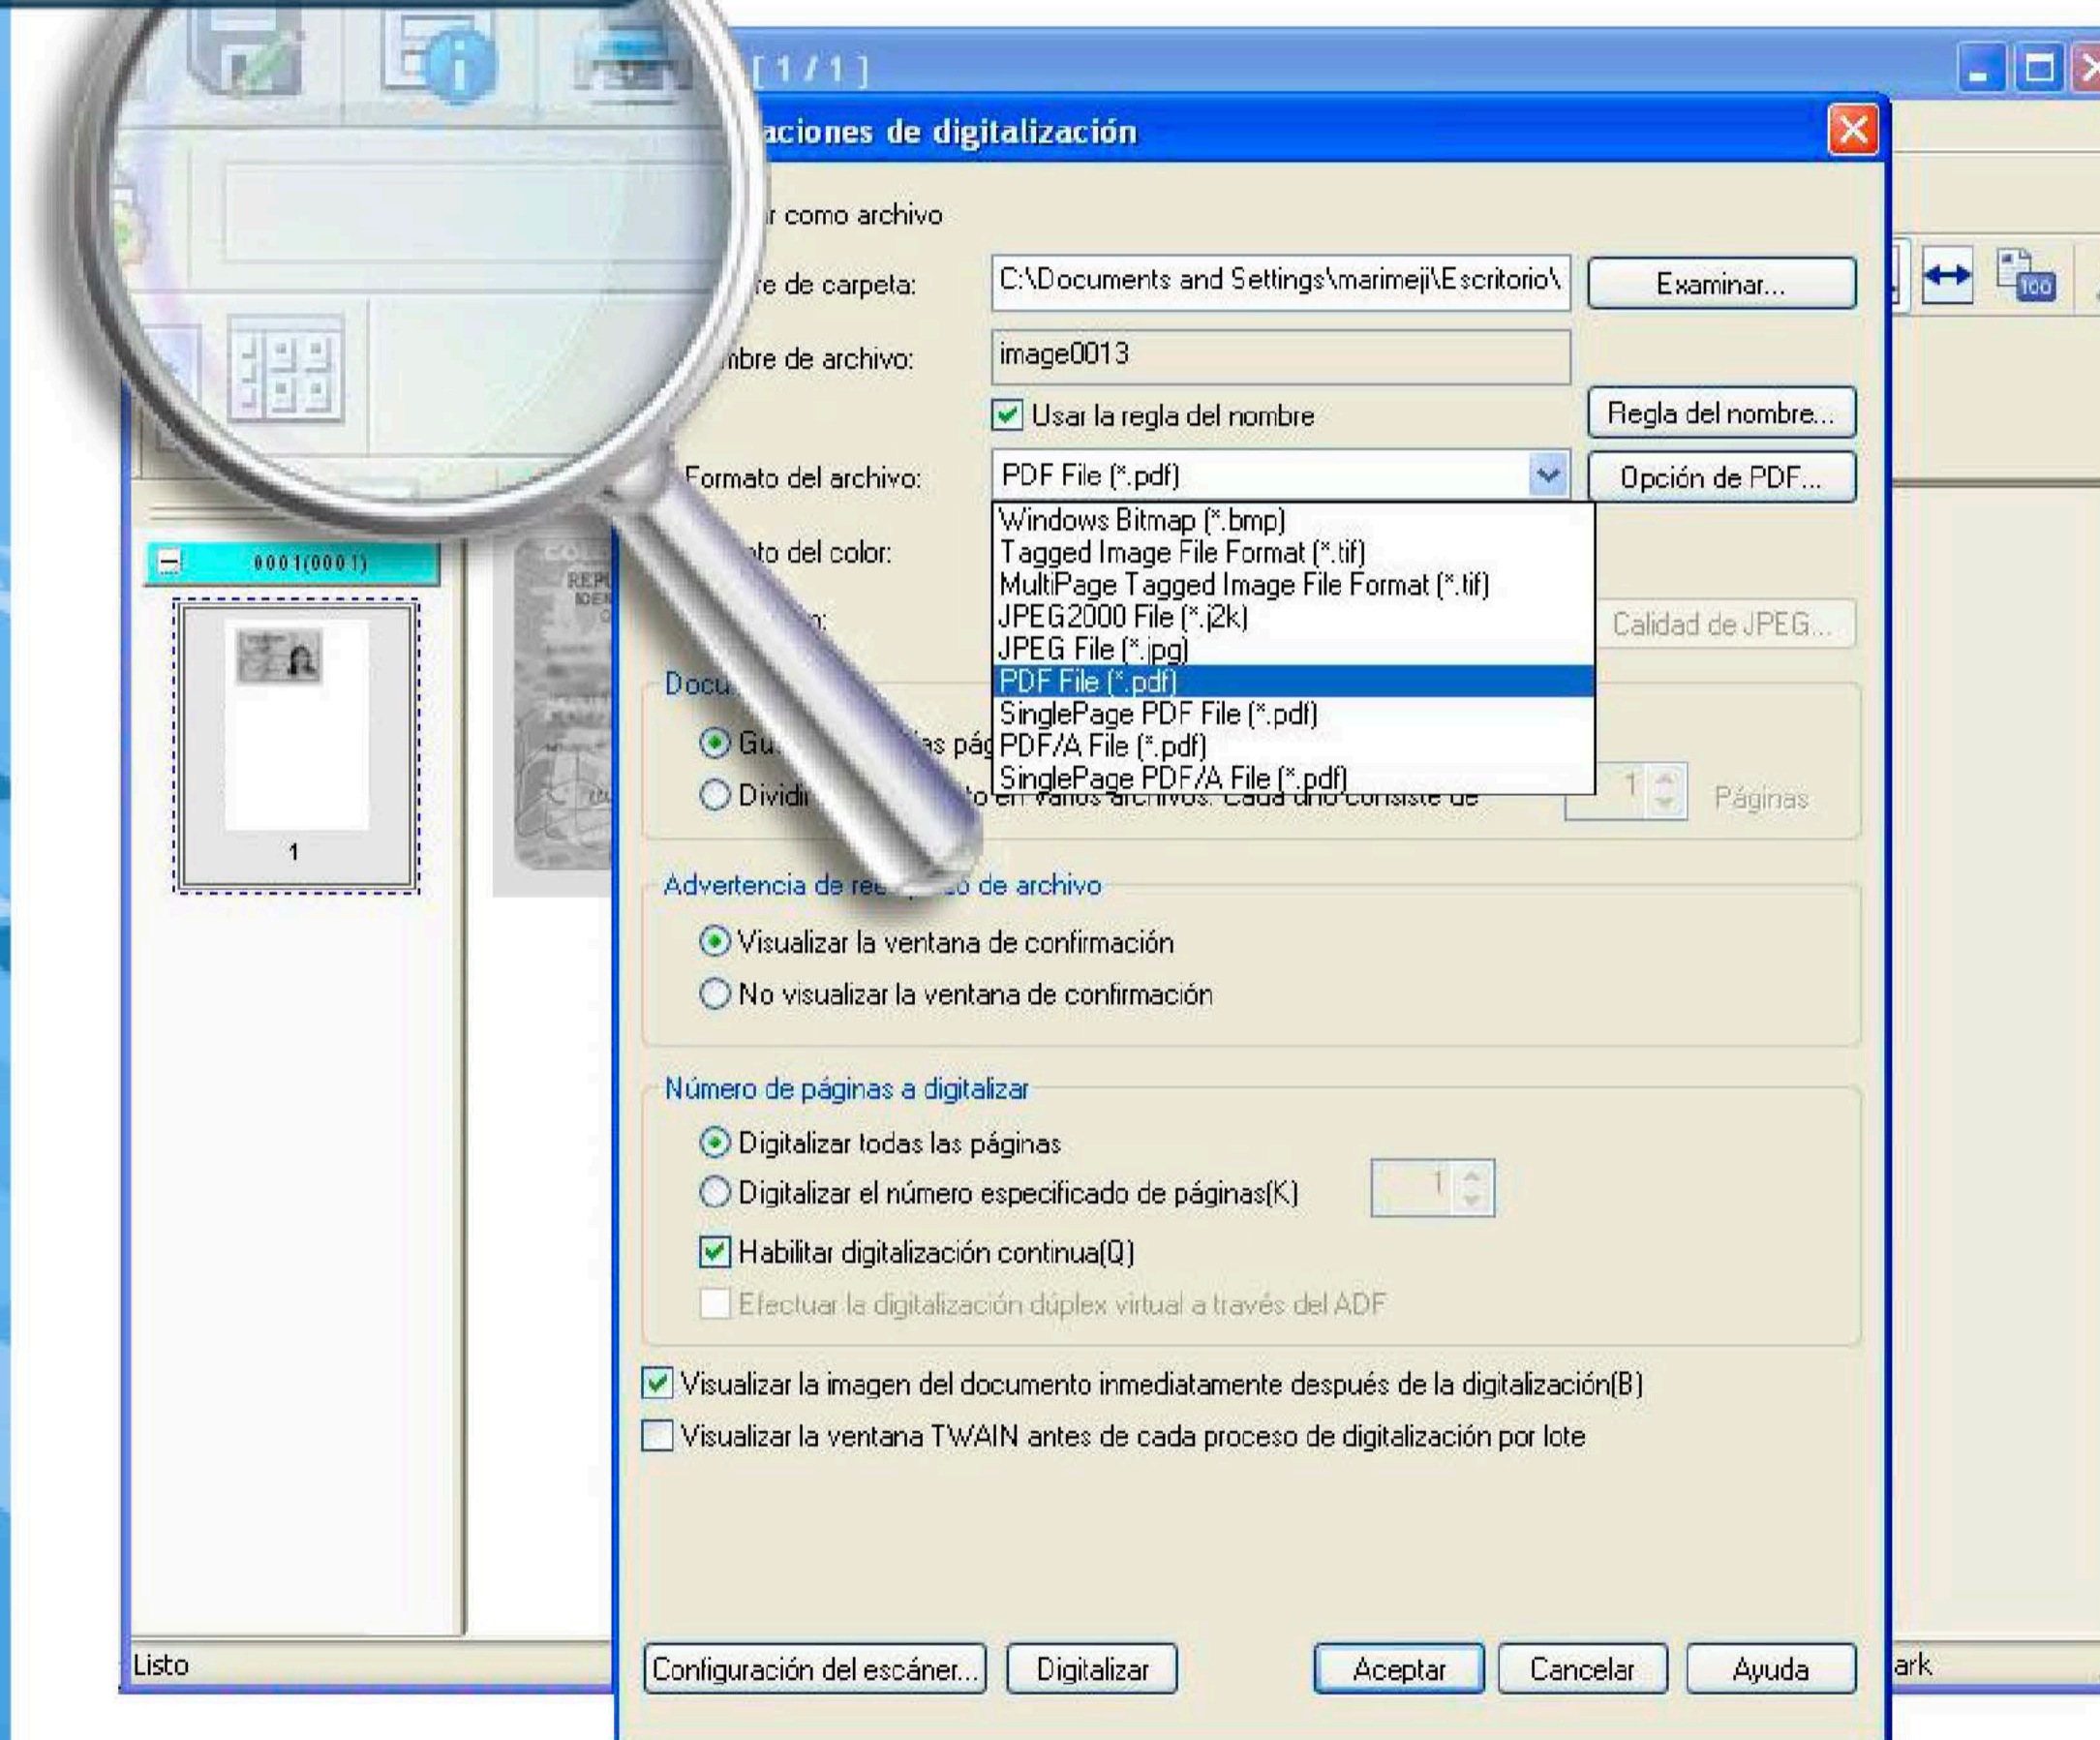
[ 1 / 1 ]

aciones de digitalización

r como archivo

re de carpeta: C:\Documents and Settings\marimeji\Escritorio\ Examinar...

mbre de archivo: image0013

Usar la regla del nombre Regla del nombre...

Formato del archivo: PDF File (*.pdf) Opción de PDF...

Windows Bitmap (*.bmp)
Tagged Image File Format (*.tif)
MultiPage Tagged Image File Format (*.tif)
JPEG2000 File (*.j2k)
JPEG File (*.jpg)
PDF File (*.pdf)
SinglePage PDF File (*.pdf)
PDF/A File (*.pdf)
SinglePage PDF/A File (*.pdf)

to del color:

Calidad de JPEG...

Docu

Gu as pág

Dividi to en varios archivos. Cada uno consiste de 1 Páginas

Advertencia de re o de archivo

Visualizar la ventana de confirmación

No visualizar la ventana de confirmación

Número de páginas a digitalizar

Digitalizar todas las páginas

Digitalizar el número especificado de páginas(K) 1

Habilitar digitalización continua(Q)

Efectuar la digitalización dúplex virtual a través del ADF

Visualizar la imagen del documento inmediatamente después de la digitalización(B)

Visualizar la ventana TWAIN antes de cada proceso de digitalización por lote

Configuración del escáner... Digitalizar Aceptar Cancelar Ayuda

0001(0001)

1

Listo

ark